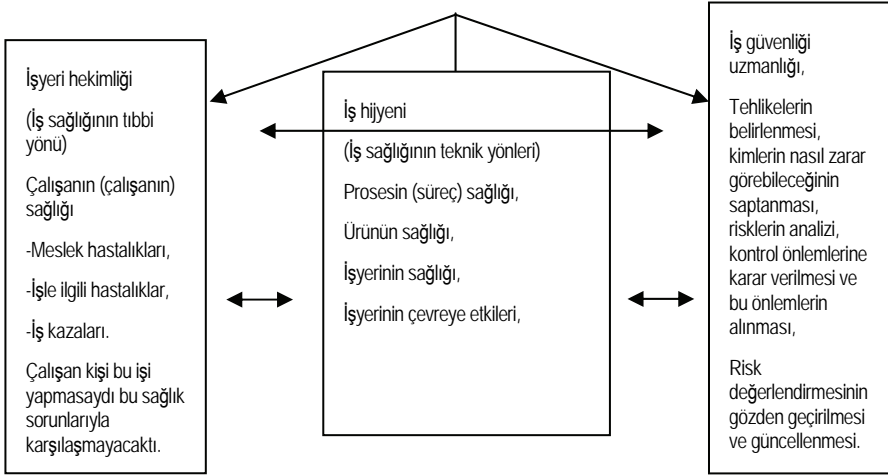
İşyeri hekimliği

(İş sağlığının tıbbi yönü)

Çalışanın (çalışanın) sağlığı

-Meslek hastalıkları,

-İşle ilgili hastalıklar,

-İş kazaları.

Çalışan kişi bu işi yapmasaydı bu sağlık sorunlarıyla karşılaşmayacaktı.

İş hijyeni

(İş sağlığının teknik yönleri)

Prosesin (süreç) sağlığı,

Ürünün sağlığı,

İşyerinin sağlığı,

İşyerinin çevreye etkileri,

İş güvenliği uzmanlığı,

Tehlikelerin belirlenmesi, kimlerin nasıl zarar görebileceğinin saptanması, risklerin analizi, kontrol önlemlerine karar verilmesi ve bu önlemlerin alınması,

Risk değerlendirmesinin gözden geçirilmesi ve güncellenmesi.